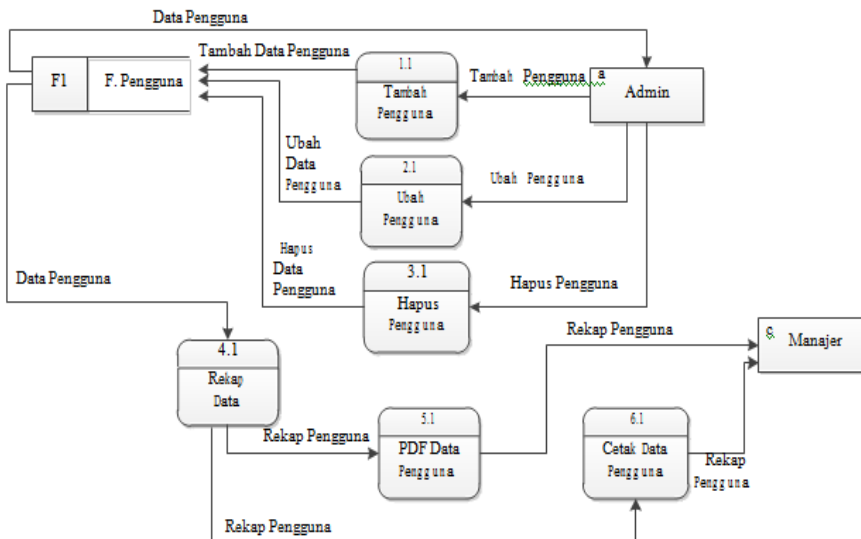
Data Pengguna

F1 | F. Pengguna

Tambah Data Pengguna

1.1
Tambah Pengguna

Tambah Pengguna

a
Admin

Ubah Data Pengguna

2.1
Ubah Pengguna

Ubah Pengguna

Hapus Data Pengguna

3.1
Hapus Pengguna

Hapus Pengguna

Data Pengguna

4.1
Rekap Data

Rekap Pengguna

c
Manajer

Rekap Pengguna

5.1
PDF Data Pengguna

6.1
Cetak Data Pengguna

Rekap Pengguna

Rekap Pengguna